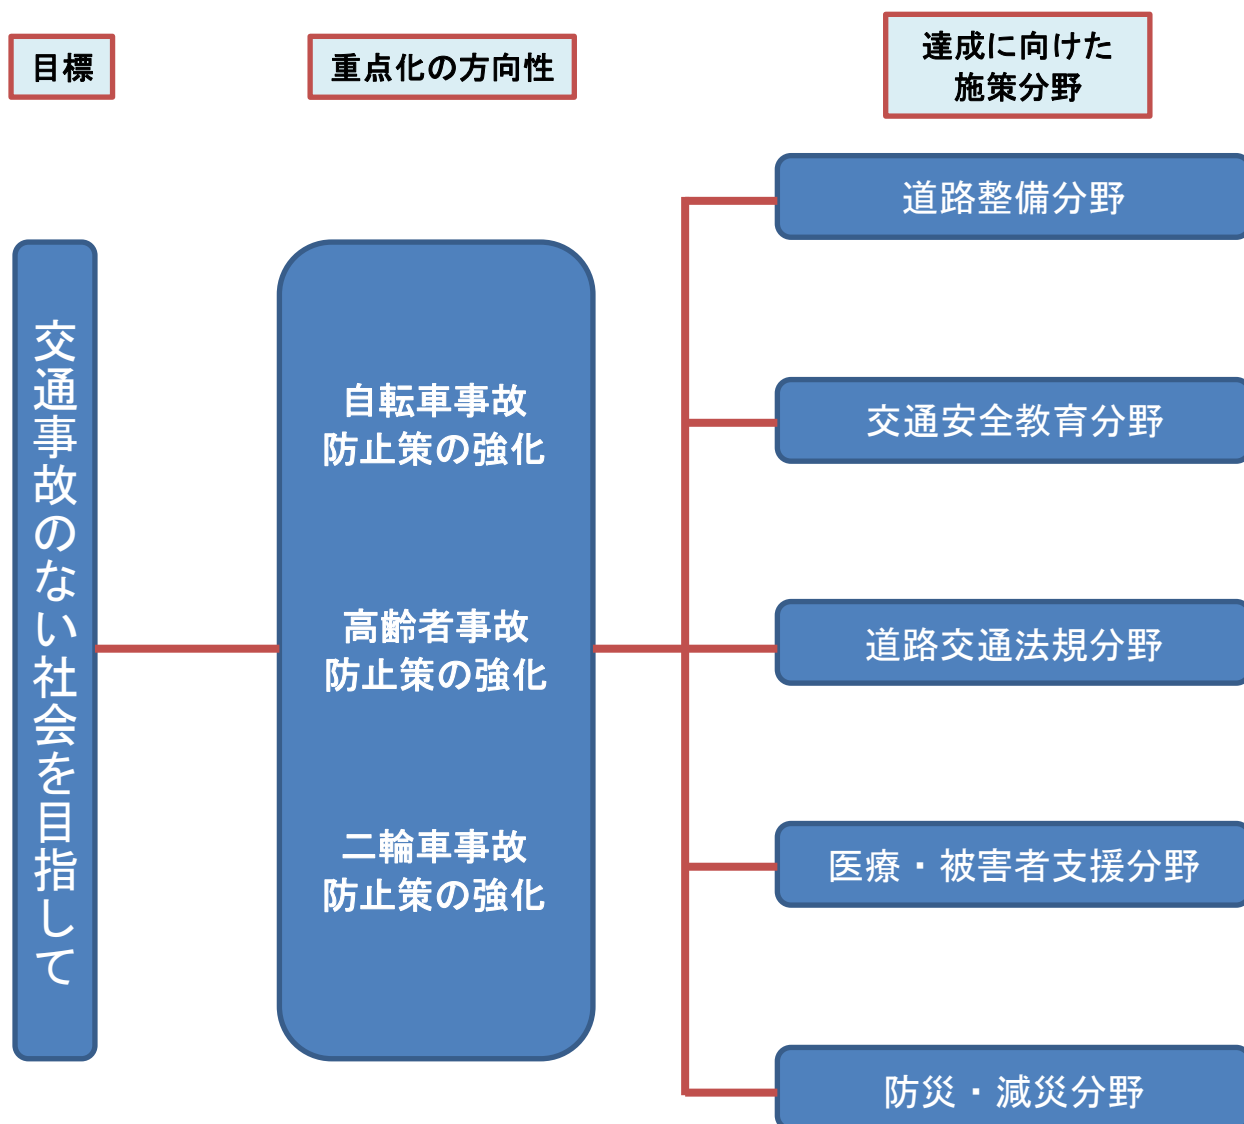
目標

重点化の方向性

達成に向けた施策分野

交通事故のない社会を目指して

自転車事故防止策の強化

高齢者事故防止策の強化

二輪車事故防止策の強化

道路整備分野

交通安全教育分野

道路交通法規分野

医療・被害者支援分野

防災・減災分野